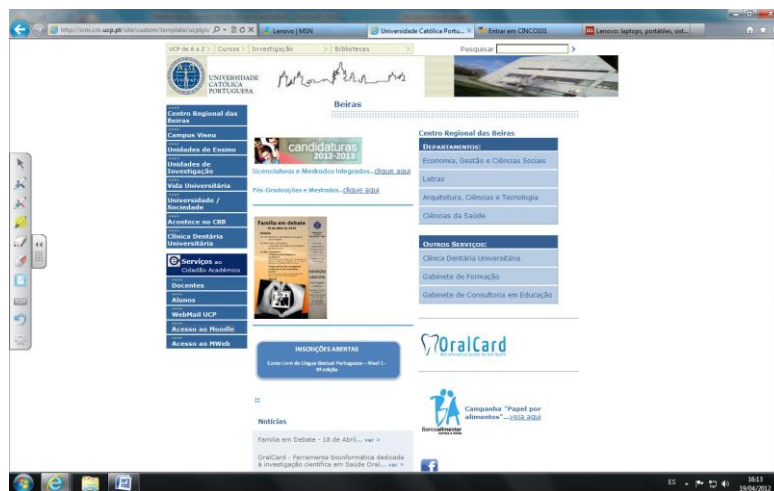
http://crb.ucp.pt/site/custom/template/ucptpl Lenovo | MSN Universidade Católica Portu... Entrar em CINCO101 Lenovo: laptops, portables, ulst...

UCP de A a Z | Cursos | Investigação | Bibliotecas | Pesquisar

UNIVERSIDADE CATÓLICA PORTUGUESA

Beiras

Centro Regional das Beiras
Campus Viseu
Unidades de Ensino
Unidades de Investigação
Vida Universitária
Universidade / Sociedade
Acontece no CRB
Clínica Dentária Universitária

Serviços ao Cidadão Académico
Docentes
Alunos
WebMail UCP
Acesso ao Moodle
Acesso ao MWeb

candidaturas 2012-2013

Licenciaturas e Mestrados Integrados...clique aqui

Pós-Graduações e Mestrados...clique aqui

Família em Debate

INSCRIÇÕES ABERTAS
Curso Livre de Língua Gestual Portuguesa - Nível 1 - 3ª edição

Notícias

Família em Debate - 18 de Abril... ver >

OralCard - Ferramenta bioinformática dedicada à investigação científica em Saúde Oral... ver >

Centro Regional das Beiras

DEPARTAMENTOS:
Economia, Gestão e Ciências Sociais
Letras
Arquitetura, Ciências e Tecnologia
Ciências da Saúde

OUTROS SERVIÇOS:
Clínica Dentária Universitária
Gabinete de Formação
Gabinete de Consultoria em Educação

OralCard

Campanha "Papel por alimentos"...veja aqui

Banco Alimentar

ES 16:13 19/04/2012